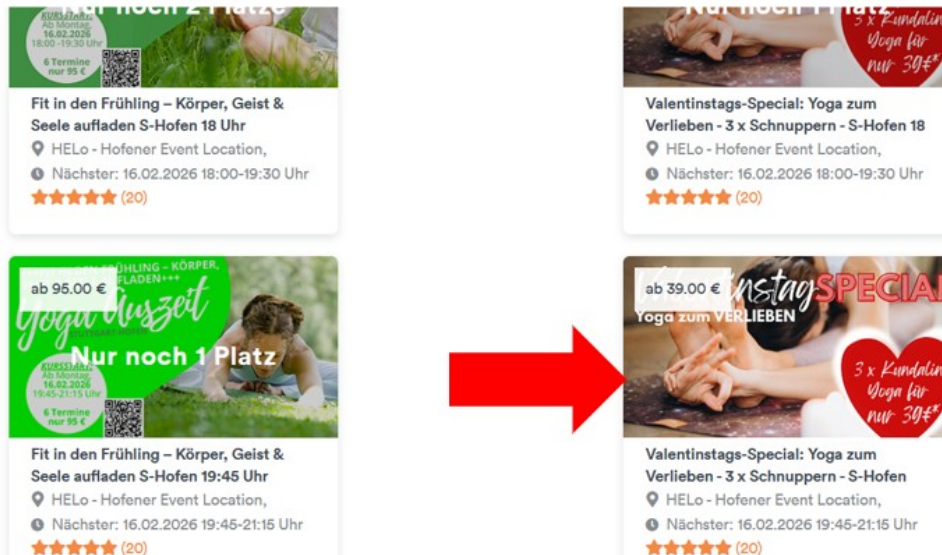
Nur noch 2 Plätze
KURSSTART: Ab Montag, 16.02.2026 18:00-19:30 Uhr
6 Termine nur 95 €

Fit in den Frühling – Körper, Geist & Seele aufladen S-Hofen 18 Uhr
HELo - Hofener Event Location,
Nächster: 16.02.2026 18:00-19:30 Uhr
★★★★★ (20)

ab 95.00 €
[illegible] FRÜHLING - KÖRPER, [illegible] FLADEN+++
Yoga Auszeit
Nur noch 1 Platz
KURSSTART: Ab Montag, 16.02.2026 19:45-21:15 Uhr
6 Termine nur 95 €

Fit in den Frühling – Körper, Geist & Seele aufladen S-Hofen 19:45 Uhr
HELo - Hofener Event Location,
Nächster: 16.02.2026 19:45-21:15 Uhr
★★★★★ (20)

Nur noch 1 Platz
3 x Kundalini Yoga für nur 39€*

Valentinstags-Special: Yoga zum Verlieben - 3 x Schnuppern - S-Hofen 18
HELo - Hofener Event Location,
Nächster: 16.02.2026 18:00-19:30 Uhr
★★★★★ (20)

ab 39.00 €
Valentinstag SPECIAL
Yoga zum VERLIEBEN
3 x Kundalini Yoga für nur 39€*

Valentinstags-Special: Yoga zum Verlieben - 3 x Schnuppern - S-Hofen
HELo - Hofener Event Location,
Nächster: 16.02.2026 19:45-21:15 Uhr
★★★★★ (20)